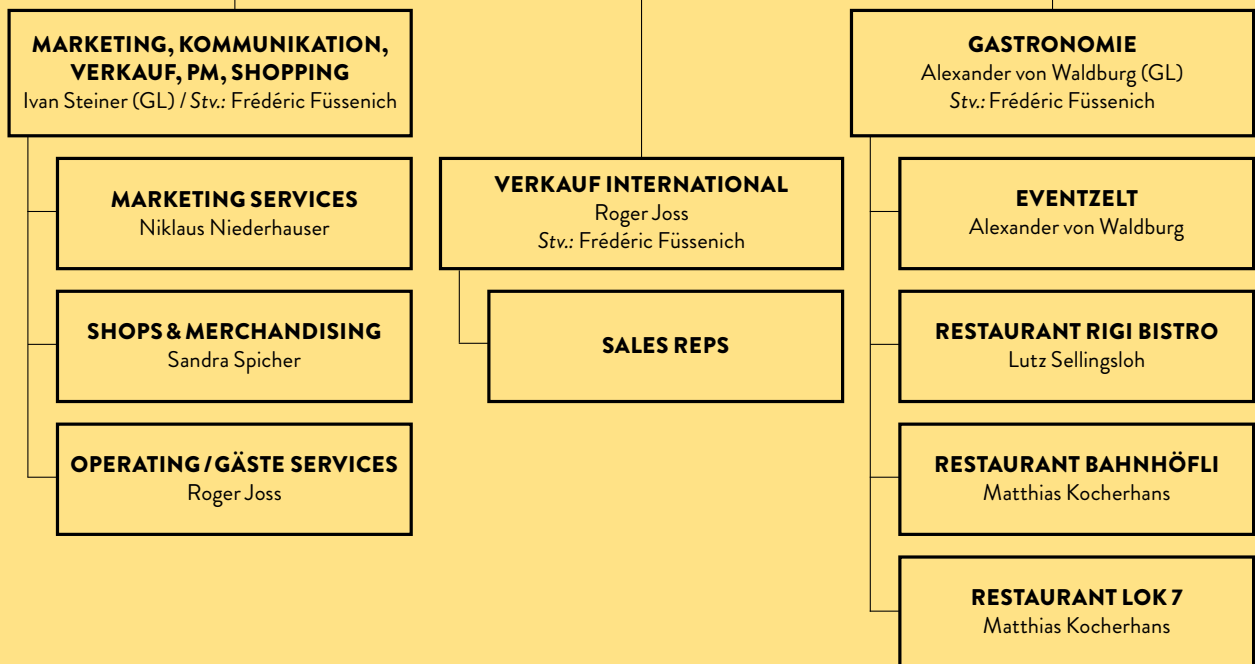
MARKETING, KOMMUNIKATION, VERKAUF, PM, SHOPPING
Ivan Steiner (GL) / Stv.: Frédéric Füssenich

MARKETING SERVICES
Niklaus Niederhauser

SHOPS & MERCHANDISING
Sandra Spicher

OPERATING / GÄSTE SERVICES
Roger Joss

VERKAUF INTERNATIONAL
Roger Joss
Stv.: Frédéric Füssenich

SALES REPS

GASTRONOMIE
Alexander von Waldburg (GL)
Stv.: Frédéric Füssenich

EVENTZELT
Alexander von Waldburg

RESTAURANT RIGI BISTRO
Lutz Sellingsloh

RESTAURANT BAHNHÖFLI
Matthias Kocherhans

RESTAURANT LOK 7
Matthias Kocherhans